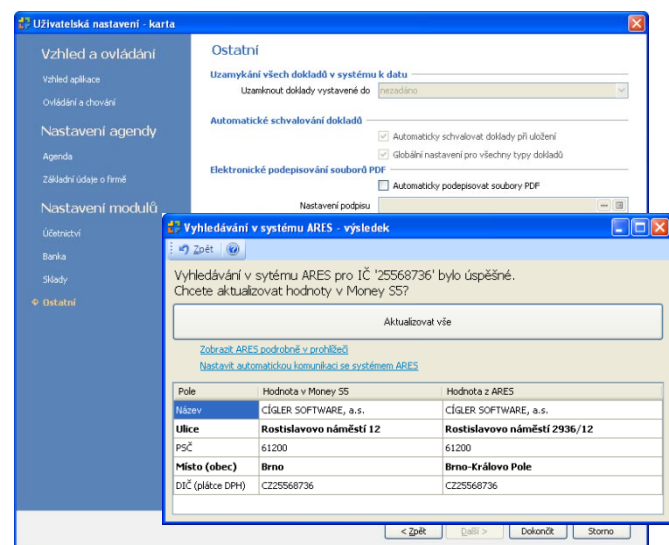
Uživatelská nastavení - karta

Vzhled a ovládání

Vzhled aplikace

Ovládání a chování

Nastavení agendy

Agenda

Základní údaje o firmě

Nastavení modulů

Účetnictví

Banka

Sklady

Ostatní

Ostatní

Uzamykání všech dokladů v systému k datu

Uzamknout doklady vystavené do nezadáno

Automatické schvalování dokladů

Automaticky schvalovat doklady při uložení

Globální nastavení pro všechny typy dokladů

Elektronické podepisování souborů PDF

Automaticky podepisovat soubory PDF

Nastavení podpisu

Vyhledávání v systému ARES - výsledek

Zpět

Vyhledávání v sytému ARES pro IČ '25568736' bylo úspěšné.
Chcete aktualizovat hodnoty v Money S5?

Aktualizovat vše

Zobrazit ARES podrobně v prohlížeči

Nastavit automatickou komunikaci se systémem ARES

| Pole | Hodnota v Money S5 | Hodnota z ARES |
|---|---|---|
| Název | CÍGLER SOFTWARE, a.s. | CÍGLER SOFTWARE, a.s. |
| Ulice | Rostislavovo náměstí 12 | Rostislavovo náměstí 2936/12 |
| PSČ | 61200 | 61200 |
| Místo (obec) | Brno | Brno-Královo Pole |
| DIČ (plátce DPH) | CZ25568736 | CZ25568736 |

< Zpět

Další >

Dokončit

Storno